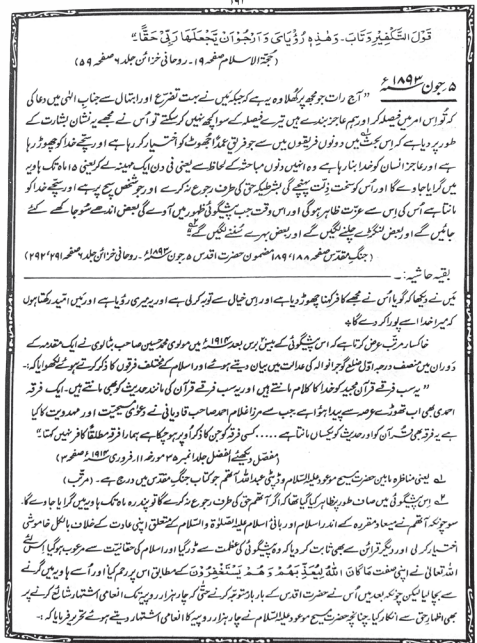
۱۹۱

قَوْلُ التَّکْفِیْرِ وَتَابَ - وَھٰذِہٖ رُؤْیَایَ وَاَرْجُوْ اَنْ یَّجْعَلَھَا رَبِّیْ حَقًّا۔

(حجۃ الاسلام صفحہ ۱۹۔ روحانی خزائن جلد ۶ صفحہ ۵۹)

۵ جون ۱۸۹۳ء

"آج رات جو مجھ پر کھلا وہ یہ ہے کہ جبکہ میں نے بہت تضرع اور ابتہال سے جناب الٰہی میں دعا کی کہ تو اس امر میں فیصلہ کر اور ہم عاجز بندے ہیں تیرے فیصلہ کے سوا کچھ نہیں کر سکتے تو اس نے مجھے یہ نشان بشارت کے طور پر دیا ہے کہ اس بحث میں دونوں فریقوں میں سے جو فریق عمداً جھوٹ کو اختیار کر رہا ہے اور سچے خدا کو چھوڑ رہا ہے اور عاجز انسان کو خدا بنا رہا ہے وہ انہی دنوں مباحثہ کے لحاظ سے یعنی فی دن ایک مہینہ لے کر یعنی ۱۵ ماہ تک ہاویہ میں گرایا جاوے گا اور اس کو سخت ذلت پہنچے گی بشرطیکہ حق کی طرف رجوع نہ کرے اور جو شخص سچ پر ہے اور سچے خدا کو مانتا ہے اس کی اس سے عزت ظاہر ہوگی اور اس وقت جب پیشگوئی ظہور میں آوے گی بعض اندھے سوجاکھے کئے جائیں گے اور بعض لنگڑے چلنے لگیں گے اور بعض بہرے سننے لگیں گے"

(جنگ مقدس صفحہ ۱۸۸، ۱۸۹ مضمون حضرت اقدس ۵ جون ۱۸۹۳ء۔ روحانی خزائن جلد ۶ صفحہ ۲۹۱، ۲۹۲)

بقیہ حاشیہ :

میں نے دیکھا کہ گویا اس نے مجھے کافر کہنا چھوڑ دیا ہے اور اس خیال سے توبہ کرلی ہے اور یہ میری رؤیا ہے اور میں امید رکھتا ہوں کہ میرا خدا اسے پورا کر دے گا۔

خاکسار مرتب عرض کرتا ہے کہ اس پیشگوئی کے بعض برس بعد ۱۹۱۳ء میں مولوی محمد حسین صاحب بٹالوی نے ایک مقدمہ کے دوران میں منصف درجہ اول ضلع گوجرانوالہ کی عدالت میں بیان دیتے ہوئے اسلام کے مختلف فرقوں کا ذکر کرتے ہوئے کہا کہ :-

" یہ سب فرقے قرآن مجید کو خدا کا کلام مانتے ہیں اور یہ سب فرقے قرآن کی ماتحت حدیث کو بھی مانتے ہیں۔ ایک فرقہ احمدی بھی اب شمار کیا جاتا ہے جس سے مرزا غلام احمد صاحب قادیانی نے بحیثیت مجدد اور مہدی ہونے کا دعویٰ کیا ہے یہ فرقہ بھی قرآن کو اور حدیث کو یکساں مانتا ہے۔ ... کسی فرقہ کو جن کا ذکر اوپر ہو چکا ہے ہمارا فرقہ مطلقاً کافر نہیں کہتا۔"

(مفصل دیکھیے اخبار الفضل جلد ۱ نمبر ۳۸ مورخہ ۱۹ فروری ۱۹۱۴ء صفحہ ۳) (مرتب)

ے یعنی مناظرہ مابین حضرت مسیح موعود علیہ السلام و ڈپٹی عبداللہ آتھم جو کتاب جنگ مقدس میں درج ہے۔ (مرتب)

ے اس پیشگوئی میں صاف طور پر بطالبہ کہا گیا تھا کہ اگر آتھم حق کی طرف رجوع نہ کرے گا تو پندرہ ماہ تک ہاویہ میں گرایا جاوے گا۔ سو چونکہ آتھم نے میعاد مقررہ کے اندر اسلام و رسول اللہ صلی اللہ علیہ وسلم کے متعلق اپنی عادت کے خلاف بالکل خاموشی اختیار کرلی اور دیگر قرائن سے بھی ثابت کر دیا کہ وہ پیشگوئی کی عظمت سے ڈر گیا اور اسلام کی حقانیت سے مرعوب ہو گیا اس لئے اللہ تعالیٰ نے اپنی صفت مَاکَانَ اللّٰہُ لِیُعَذِّبَھُمْ وَھُمْ یَسْتَغْفِرُوْنَ کے مطابق اس پر رحم کیا اور آسے ہاویہ میں گرنے سے بچا لیا لیکن چونکہ بعد میں اُس نے حضرت اقدس کے بار بار مطالبہ کے باوجود قسم کھا کر اپنے رجوع کا انکار کیا تو حضرت اقدس کے اعلان کے مطابق بھی اللہ تعالیٰ نے اُس کی موت میں تاخیر نہ کی۔ چنانچہ حضرت مسیح موعود علیہ السلام نے چار ہزار روپیہ تک انعامی اشتہارات دیتے ہوئے تحریر فرمایا کہ :-